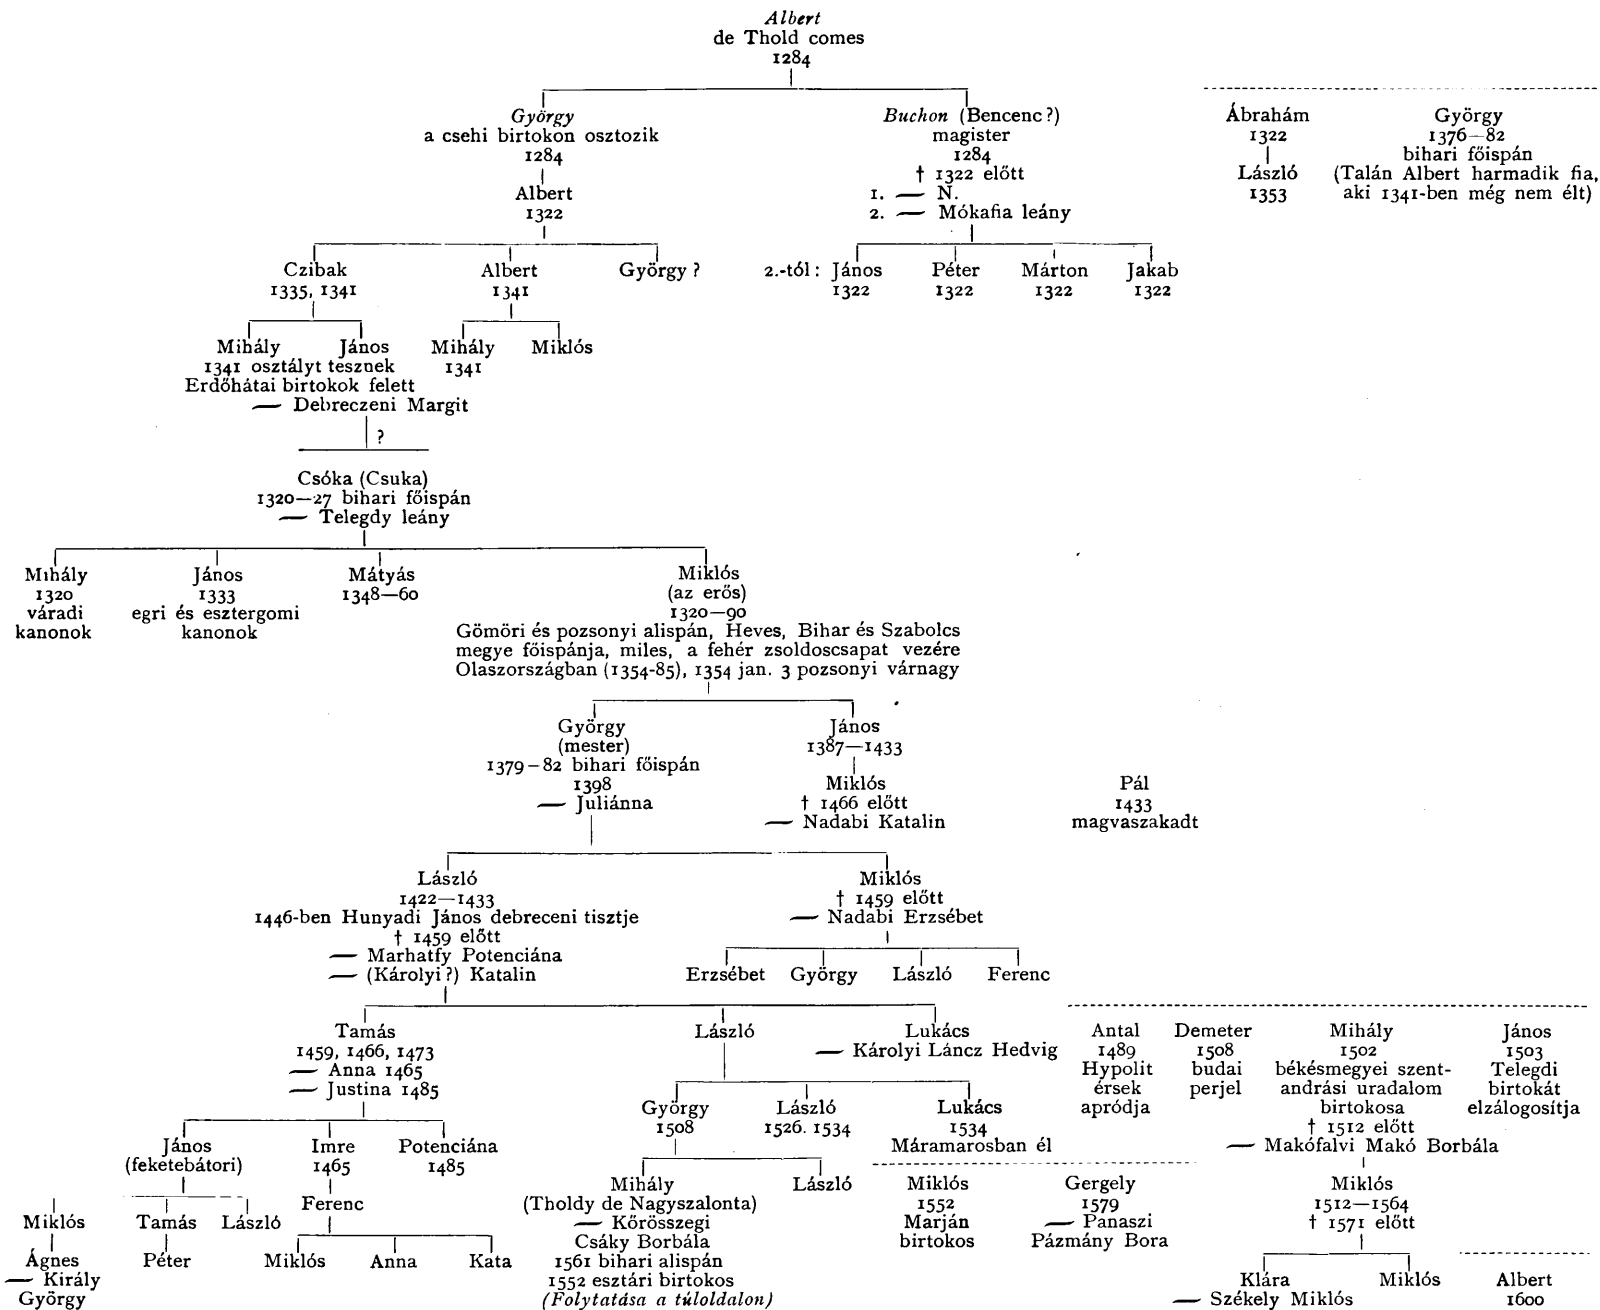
Albert
de Thold comes
1284

György
a csehi birtokon osztozik
1284

Albert
1322

Czibak
1335, 1341

Mihály
1341 osztályt tesznek
Erdőhátai birtokok felett
— Debreczeni Margit

János

?

Csóka (Csuka)
1320—27 bihari főispán
— Telegdy leány

Mihály
1320
váradi
kanonok

János
1333
egri és esztergomi
kanonok

Mátyás
1348—60

Miklós
(az erős)
1320—90
Gömöri és pozsonyi alispán, Heves, Bihar és Szabolcs megye főispánja, miles, a fehér zsoldoscsapat vezére Olaszországban (1354-85), 1354 jan. 3 pozsonyi várnagy

György
(mester)
1379–82 bihari főispán
1398
— Juliánna

László
1422—1433
1446-ben Hunyadi János debreceni tisztje
† 1459 előtt
— Marhatfy Potenciána
— (Károlyi?) Katalin

Tamás
1459, 1466, 1473
— Anna 1465
— Justina 1485

János
(feketebátori)

Tamás

Péter

László

Imre
1465

Ferenc

Miklós

Anna

Kata

Potenciána
1485

Miklós

Ágnes
— Király
György

László

György
1508

Mihály
(Tholdy de Nagyszalonta)
— Kőrösszegi
Csáky Borbála
1561 bihari alispán
1552 esztári birtokos
(Folytatása a túloldalon)

László

László
1526. 1534

Lukács
1534
Máramarosban él

Miklós
1552
Marján
birtokos

Gergely
1579
— Panaszi
Pázmány Bora

Lukács
— Károlyi Láncz Hedvig

János
1387—1433

Miklós
† 1466 előtt
— Nadabi Katalin

Miklós
† 1459 előtt
— Nadabi Erzsébet

Erzsébet

György

László

Ferenc

Pál
1433
magvaszakadt

Albert
1341

Mihály
1341

Miklós

György ?

Buchon (Bencenc?)
magister
1284
† 1322 előtt
1. — N.
2. — Mókafia leány

2.-tól: János
1322

Péter
1322

Márton
1322

Jakab
1322

Ábrahám
1322

László
1353

György
1376–82
bihari főispán
(Talán Albert harmadik fia, aki 1341-ben még nem élt)

Antal
1489
Hypolit
érsek
apródja

Demeter
1508
budai
perjel

Mihály
1502
békésmegyei szentandrási uradalom
birtokosa
† 1512 előtt
— Makófalvi Makó Borbála

Miklós
1512—1564
† 1571 előtt

Klára
— Székely Miklós

Miklós

János
1503
Telegdi
birtokát
elzálogosítja

Albert
1600